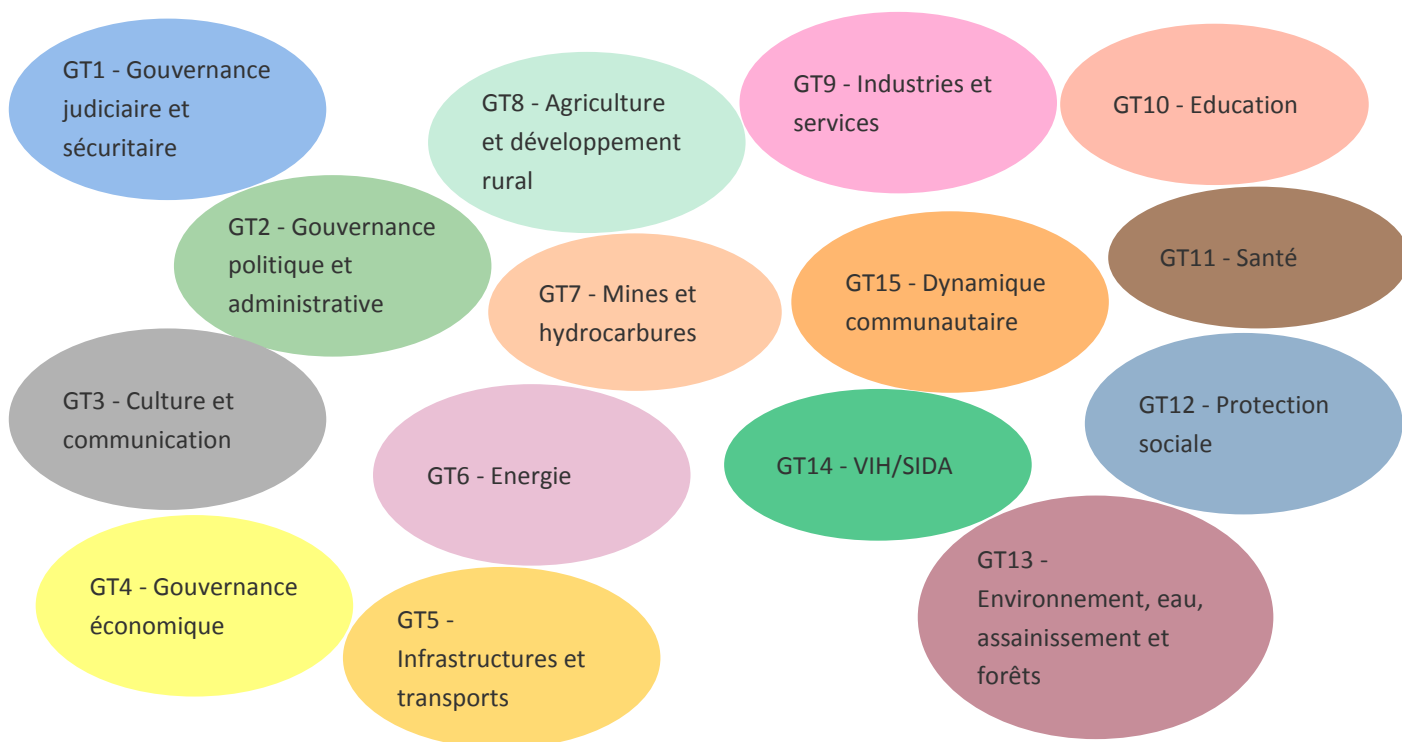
GT1 - Gouvernance judiciaire et sécuritaire

GT8 - Agriculture et développement rural

GT9 - Industries et services

GT10 - Education

GT2 - Gouvernance politique et administrative

GT7 - Mines et hydrocarbures

GT15 - Dynamique communautaire

GT11 - Santé

GT3 - Culture et communication

GT6 - Energie

GT14 - VIH/SIDA

GT12 - Protection sociale

GT4 - Gouvernance économique

GT5 - Infrastructures et transports

GT13 - Environnement, eau, assainissement et forêts